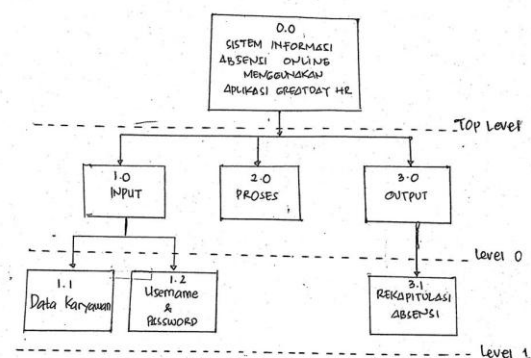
0.0
SISTEM INFORMASI ABSENSI ONLINE MENGGUNAKAN APLIKASI GREATDAY HR

TOP Level

1.0
INPUT

2.0
PROSES

3.0
OUTPUT

level 0

1.1
Data Karyawan

1.2
Username & PASSWORD

3.1
REKAPITULASI ABSENSI

level 1